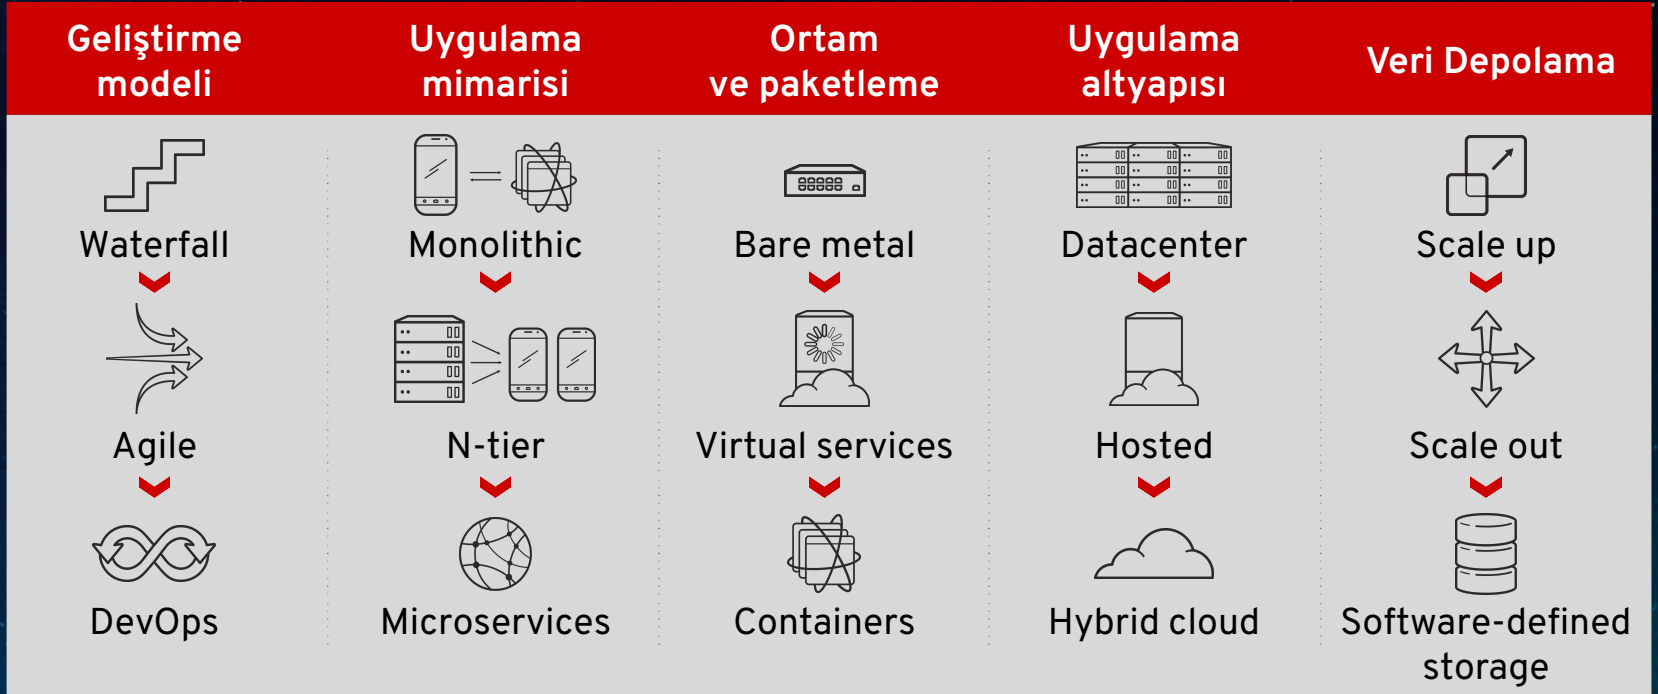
| Geliştirme modeli | Uygulama mimarisi | Ortam ve paketleme | Uygulama altyapısı | Veri Depolama |
|---|---|---|---|---|
| Waterfall | Monolithic | Bare metal | Datacenter | Scale up |
| Agile | N-tier | Virtual services | Hosted | Scale out |
| DevOps | Microservices | Containers | Hybrid cloud | Software-defined storage |